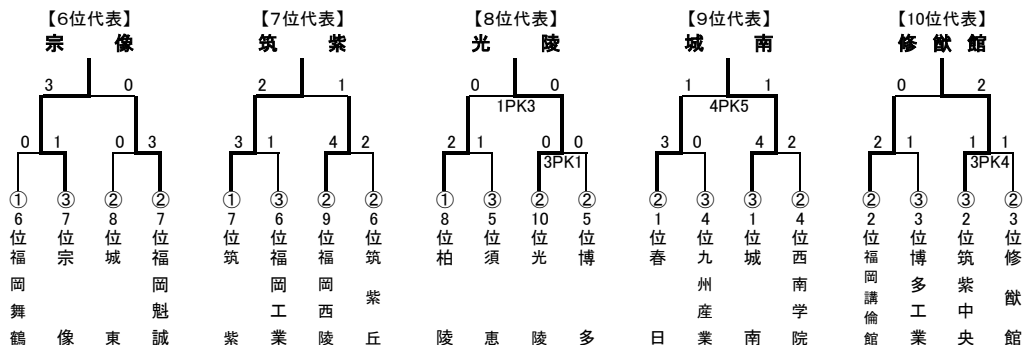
【6位代表】
宗　像

3　0
0　1　0　3

①6位福岡舞鶴
③7位宗像
②8位城東
②7位福岡魁誠

【7位代表】
筑　紫

2　1
3　1　4　2

①7位筑紫
③6位福岡工業
②9位福岡西陵
②6位筑紫丘

【8位代表】
光　陵

0　0
1PK3
2　1　0　0
3PK1

①8位柏陵
③5位須恵
②10位光陵
②5位博多

【9位代表】
城　南

1　1
4PK5
3　0　4　2

②1位春日
③4位九州産業
③1位城南
②4位西南学院

【10位代表】
修猷館

0　2
2　1　1　1
3PK4

②2位福岡講倫館
③3位博多工業
③2位筑紫中央
②3位修猷館